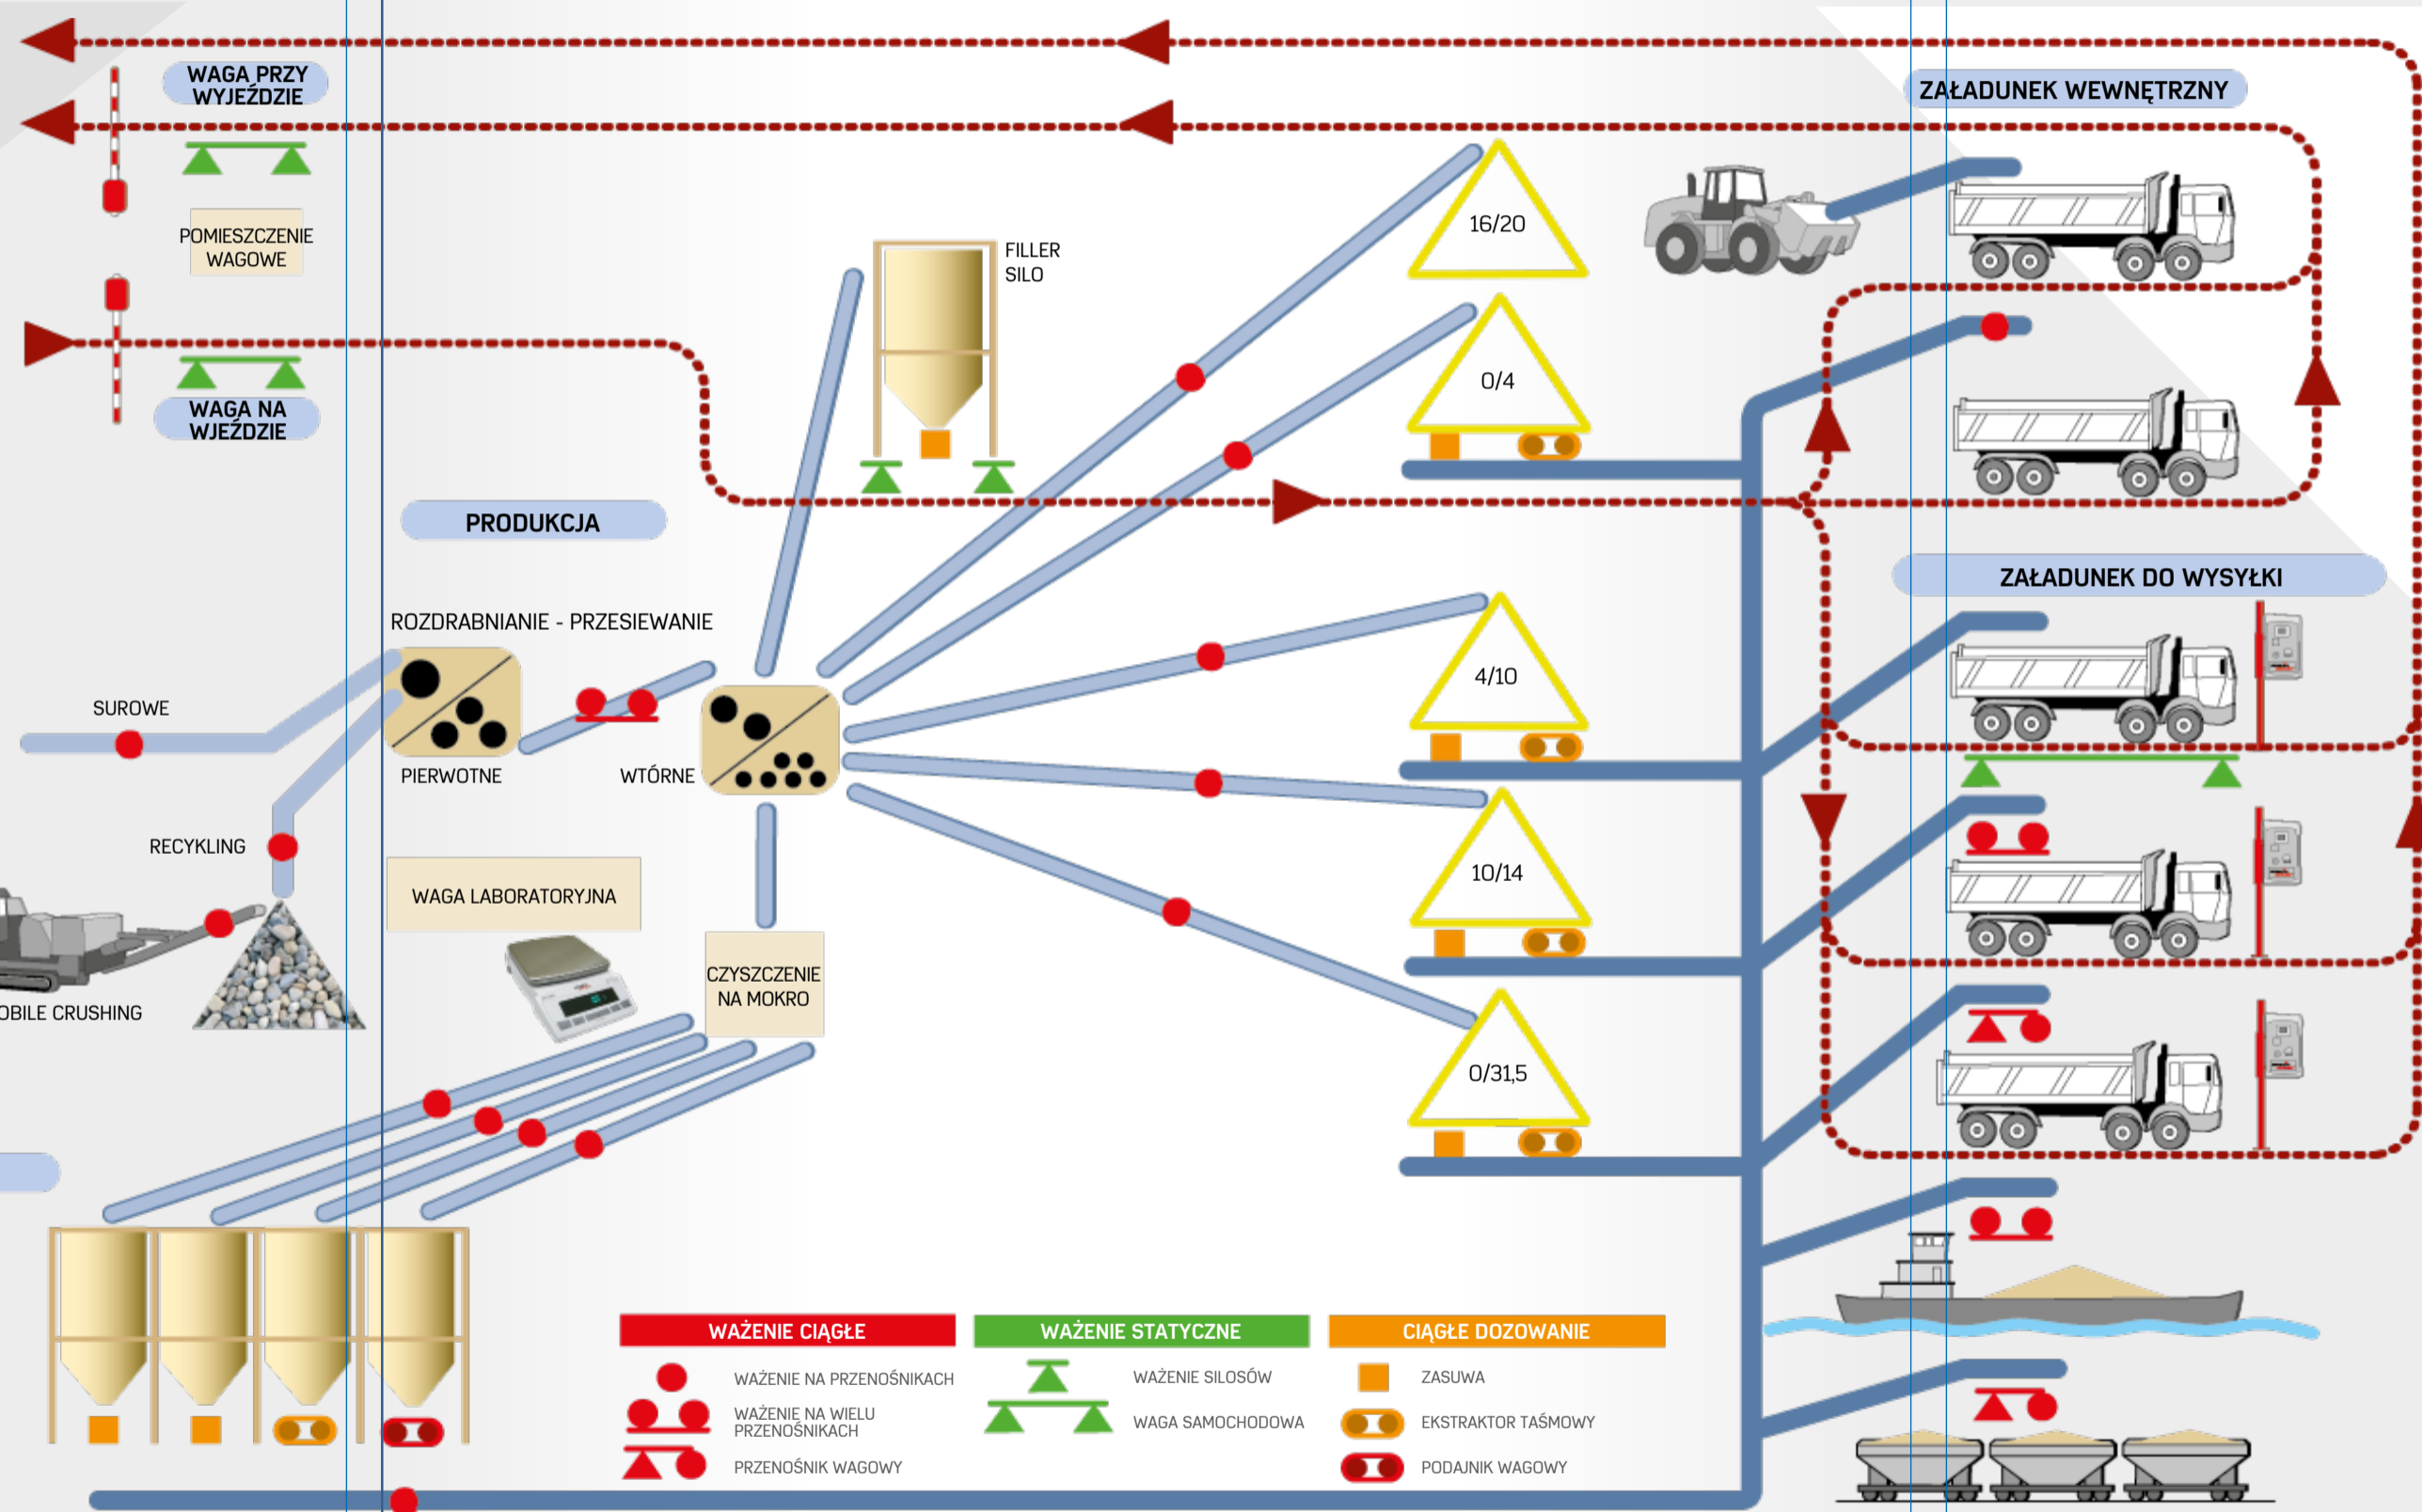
WAGA PRZY WYJEŹDZIE

POMIESZCZENIE WAGOWE

WAGA NA WJEŹDZIE

ZAŁADUNEK WEWNĘTRZNY

FILLER SILO

16/20

0/4

PRODUKCJA

ZAŁADUNEK DO WYSYŁKI

ROZDRABNIANIE - PRZESIEWANIE

SUROWE

PIERWOTNE

WTÓRNE

4/10

10/14

0/31,5

RECYKLING

WAGA LABORATORYJNA

CZYSZCZENIE NA MOKRO

OBILE CRUSHING

WAŻENIE CIĄGŁE

WAŻENIE NA PRZENOŚNIKACH

WAŻENIE NA WIELU PRZENOŚNIKACH

PRZENOŚNIK WAGOWY

WAŻENIE STATYCZNE

WAŻENIE SILOSÓW

WAGA SAMOCHODOWA

CIĄGŁE DOZOWANIE

ZASUWA

EKSTRAKTOR TAŚMOWY

PODAJNIK WAGOWY